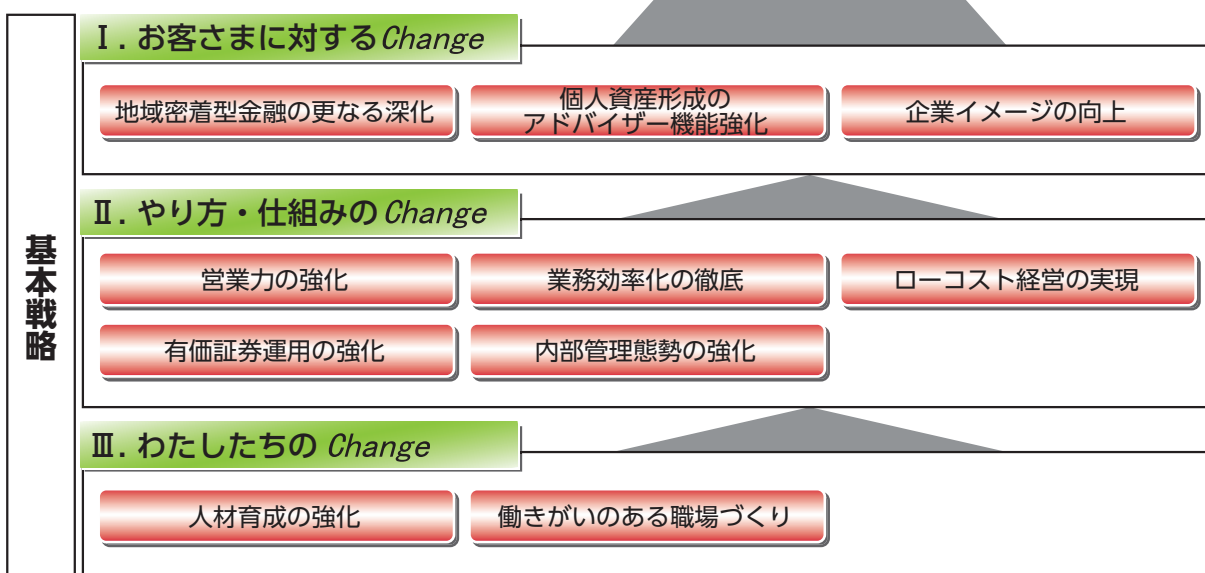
基本戦略

Ⅰ. お客さまに対するChange

地域密着型金融の更なる深化

個人資産形成のアドバイザー機能強化

企業イメージの向上

Ⅱ. やり方・仕組みのChange

営業力の強化

業務効率化の徹底

ローコスト経営の実現

有価証券運用の強化

内部管理態勢の強化

Ⅲ. わたしたちのChange

人材育成の強化

働きがいのある職場づくり